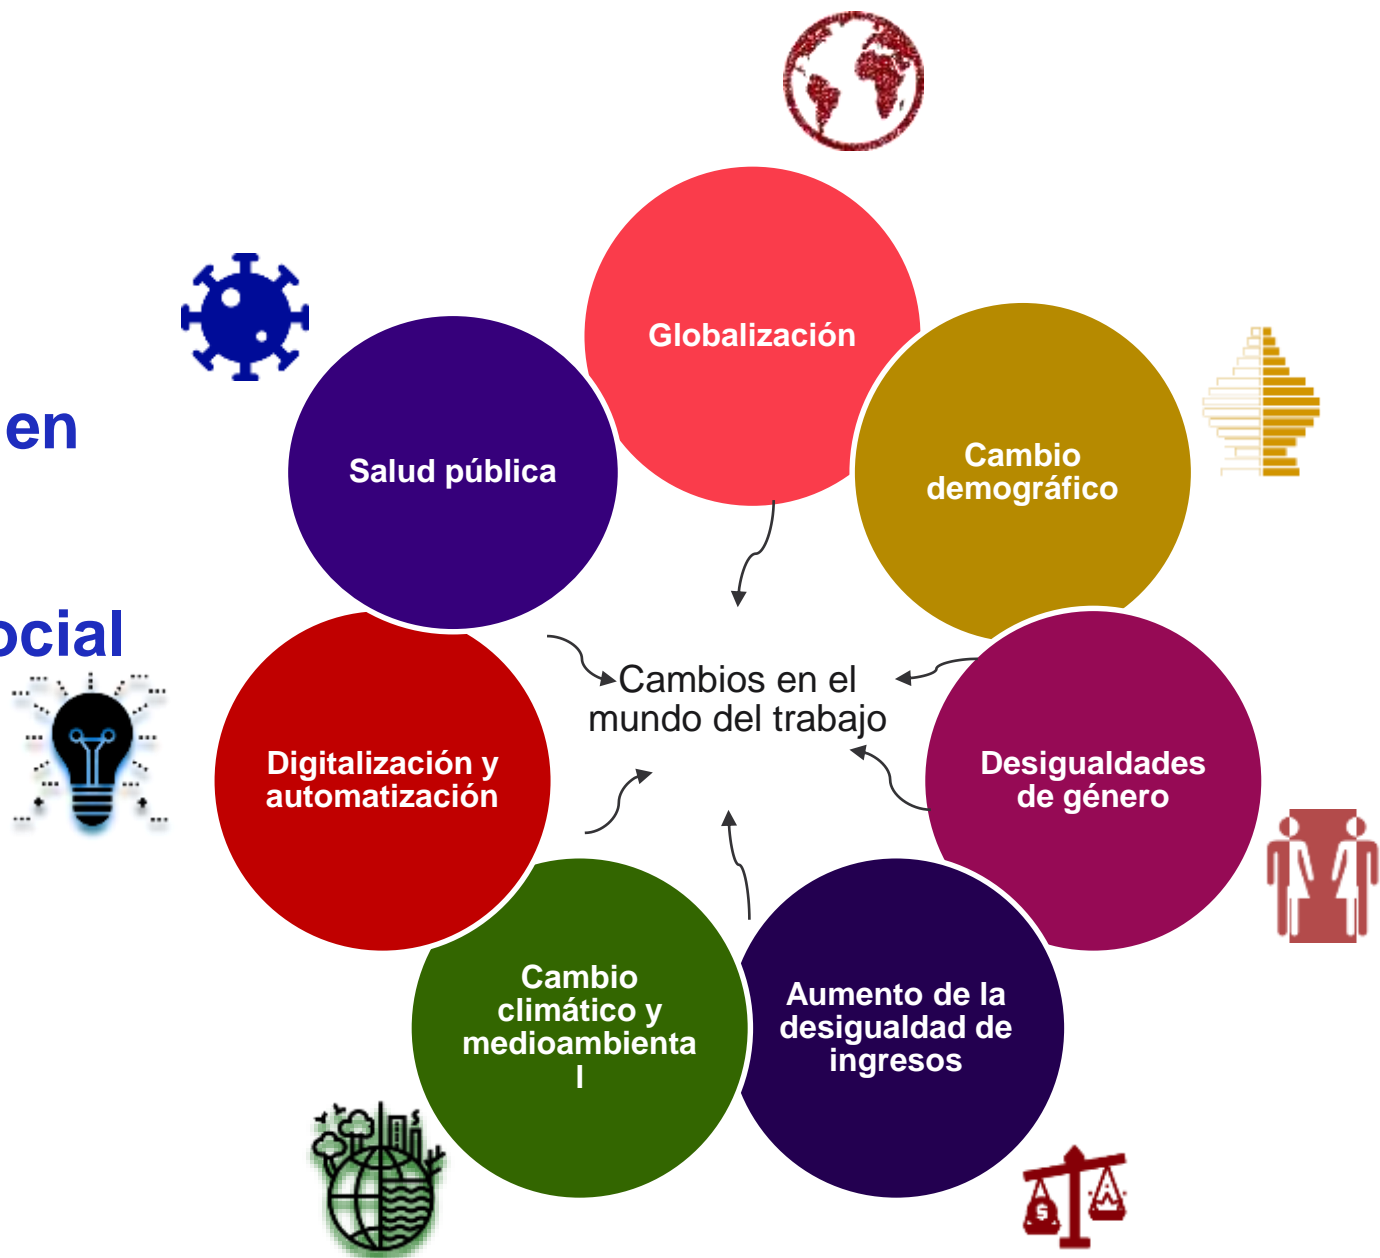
en

ocial

Globalización

Cambio demográfico

Desigualdades de género

Aumento de la desigualdad de ingresos

Cambio climático y medioambienta l

Digitalización y automatización

Salud pública

Cambios en el mundo del trabajo